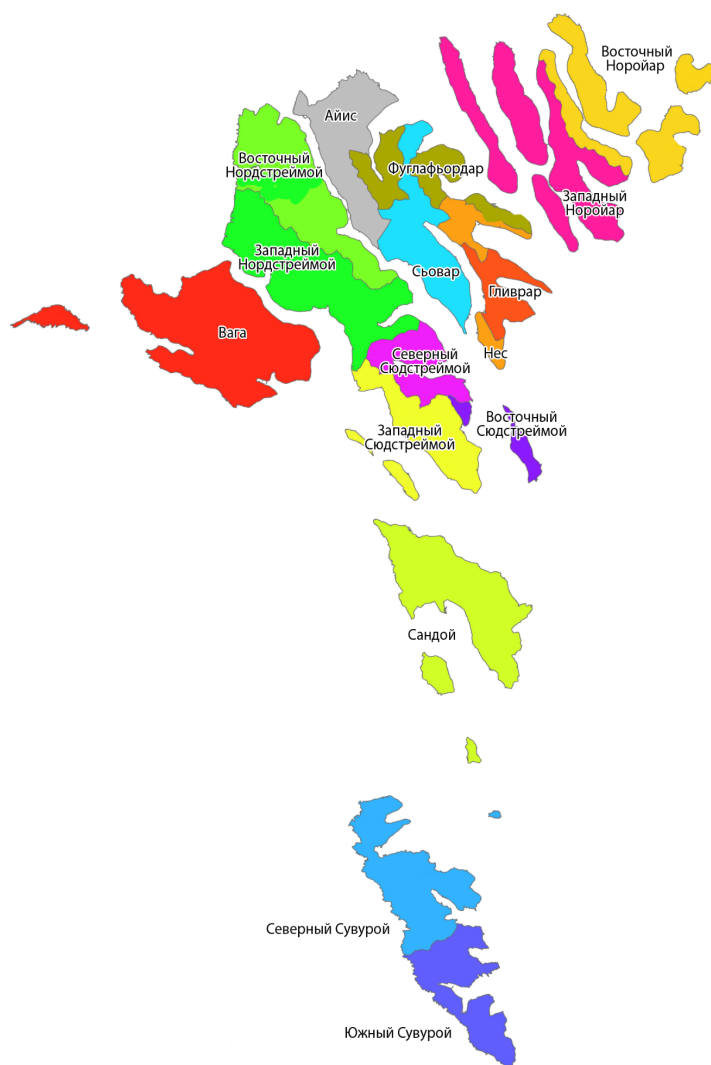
Восточный Норойар

Айис

Восточный Нордстреймой

Фуглафьордар

Западный Норойар

Западный Нордстреймой

Сьовар

Гливрар

Вага

Нес

Северный Сюдстреймой

Восточный Сюдстреймой

Западный Сюдстреймой

Сандой

Северный Сувурой

Южный Сувурой